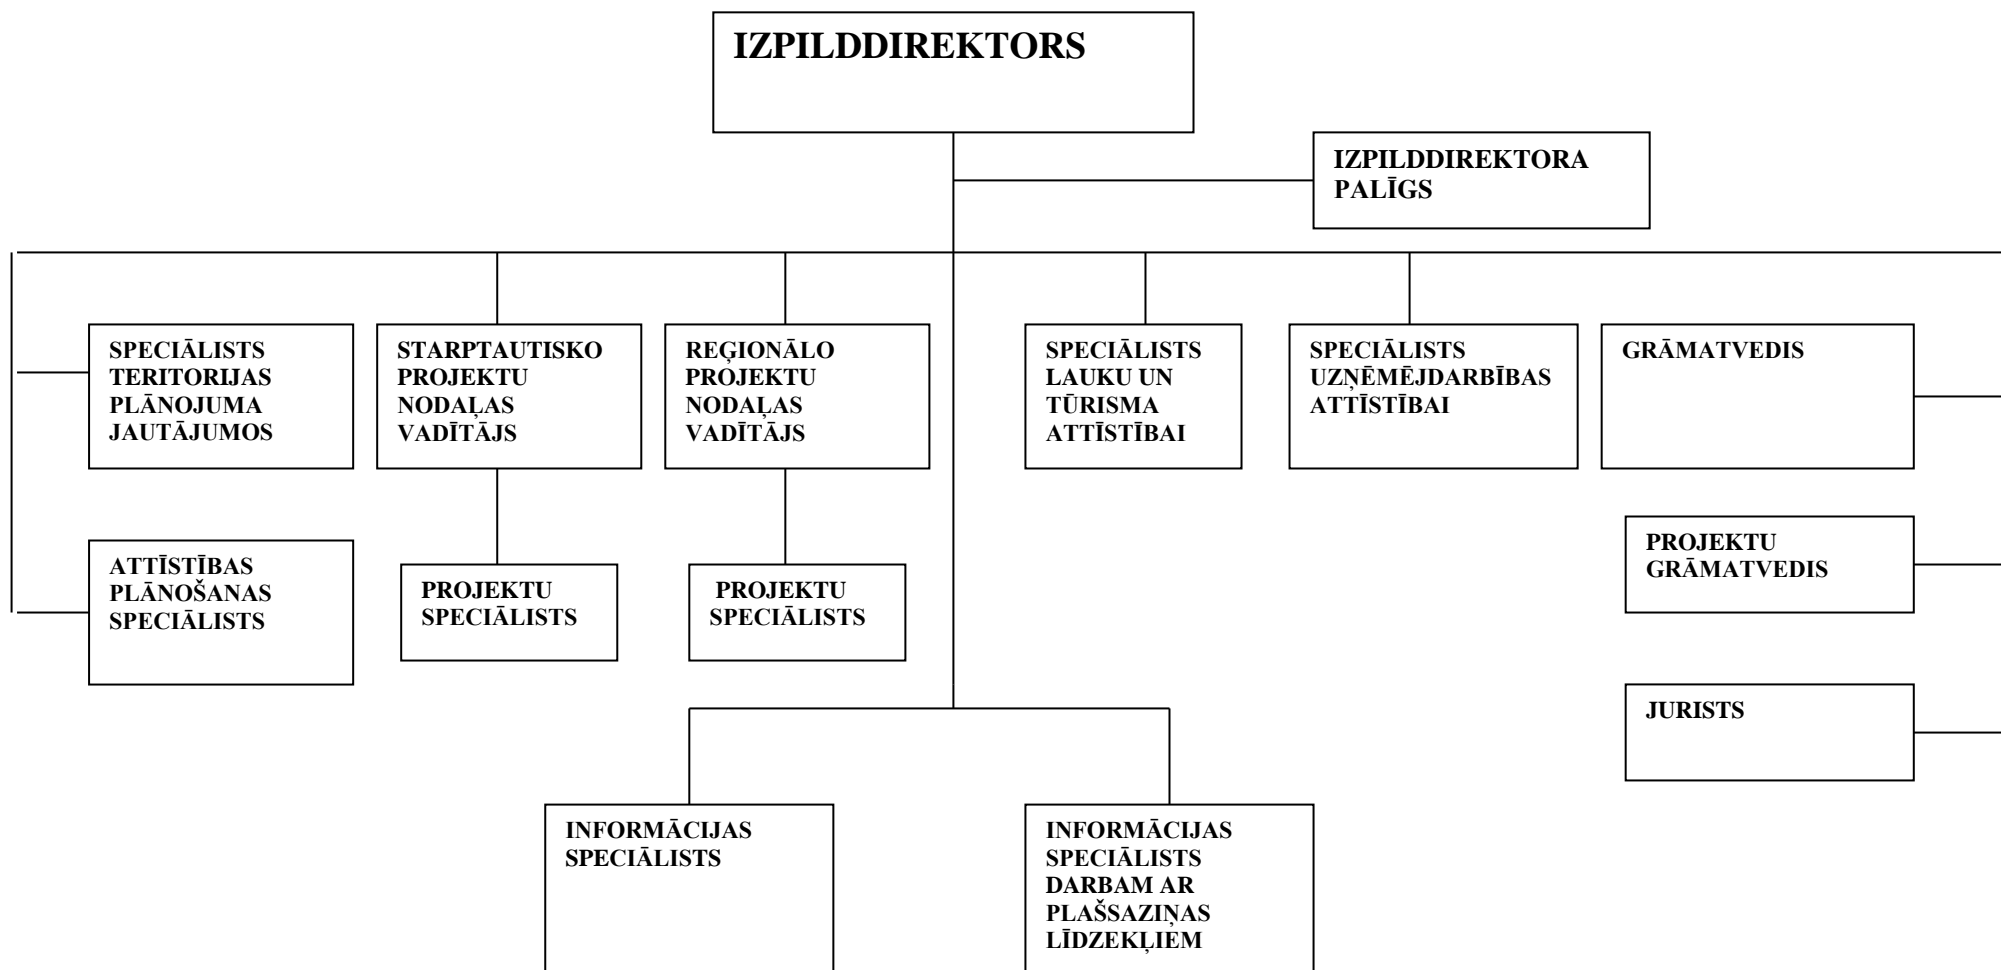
IZPILDDIREKTORS

IZPILDDIREKTORA PALĪGS

SPECIĀLISTS TERITORIJAS PLĀNOJUMA JAUTĀJUMOS

STARPTAUTISKO PROJEKTU NODAĻAS VADĪTĀJS

REĢIONĀLO PROJEKTU NODAĻAS VADĪTĀJS

SPECIĀLISTS LAUKU UN TŪRISMA ATTĪSTĪBAI

SPECIĀLISTS UZŅĒMĒJDARBĪBAS ATTĪSTĪBAI

GRĀMATVEDIS

ATTĪSTĪBAS PLĀNOŠANAS SPECIĀLISTS

PROJEKTU SPECIĀLISTS

PROJEKTU SPECIĀLISTS

PROJEKTU GRĀMATVEDIS

JURISTS

INFORMĀCIJAS SPECIĀLISTS

INFORMĀCIJAS SPECIĀLISTS DARBAM AR PLAŠSAZIŅAS LĪDZEKĻIEM